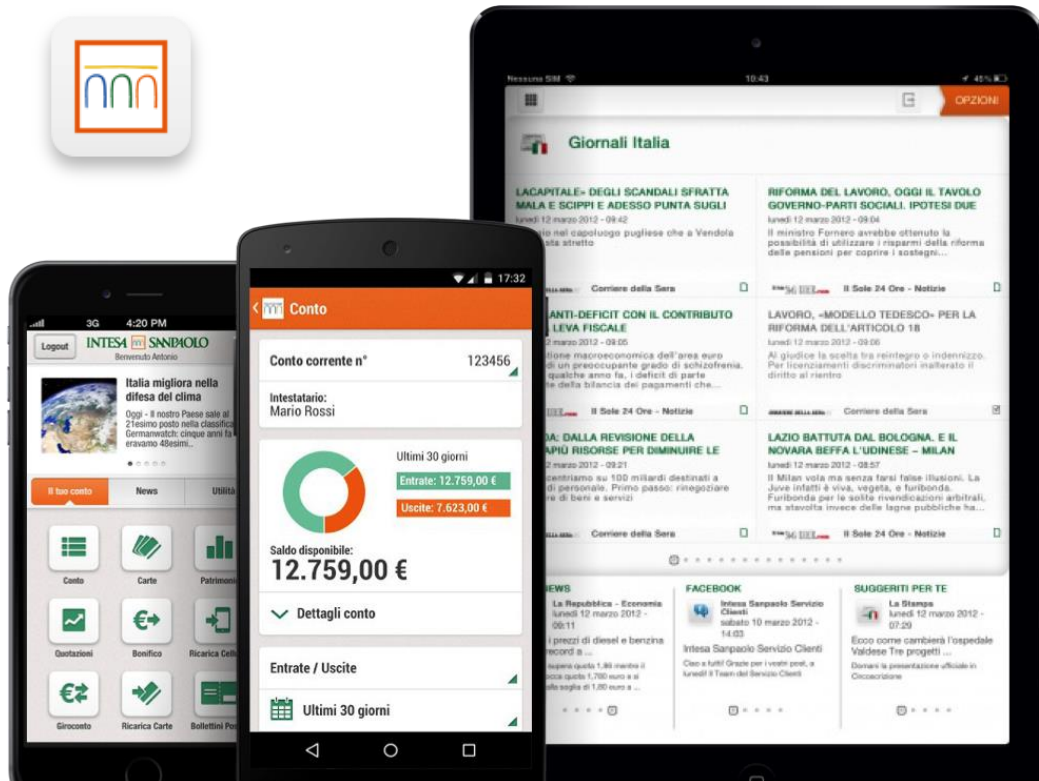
Nessuna SIM
10:43
45%
OPZIONI

Giornali Italia

LACAPITALE» DEGLI SCANDALI SFRATTA MALA E SCIPPI E ADESSO PUNTA SUGLI
lunedì 12 marzo 2012 - 09:42
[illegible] nel capoluogo pugliese che a Vendola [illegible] stretto
Corriere della Sera

RIFORMA DEL LAVORO, OGGI IL TAVOLO GOVERNO-PARTI SOCIALI. IPOTESI DUE
lunedì 12 marzo 2012 - 09:04
Il ministro Fornero avrebbe ottenuto la possibilità di utilizzare i risparmi della riforma delle pensioni per coprire i sostegni...
Il Sole 24 Ore - Notizie

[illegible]ANTI-DEFICIT CON IL CONTRIBUTO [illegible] LEVA FISCALE
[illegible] 12 marzo 2012 - 09:05
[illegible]tione macroeconomica dell'area euro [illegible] di un preoccupante grado di schizofrenia. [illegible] qualche anno fa, i deficit di parte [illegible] della bilancia dei pagamenti che...
Il Sole 24 Ore - Notizie

LAVORO, «MODELLO TEDESCO» PER LA RIFORMA DELL'ARTICOLO 18
lunedì 12 marzo 2012 - 09:06
Al giudice la scelta tra reintegro o indennizzo. Per licenziamenti discriminatori inalterato il diritto al rientro
Corriere della Sera

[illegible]A: DALLA REVISIONE DELLA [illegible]PIÙ RISORSE PER DIMINUIRE LE
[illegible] 12 marzo 2012 - 09:21
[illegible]centriamo su 100 miliardi destinati a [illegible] di personale. Primo passo: rinegoziare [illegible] di beni e servizi
Corriere della Sera

LAZIO BATTUTA DAL BOLOGNA. E IL NOVARA BEFFA L'UDINESE – MILAN
lunedì 12 marzo 2012 - 08:57
Il Milan vola ma senza farsi false illusioni. La Juve infatti è viva, vegeta, e furibonda. Furibonda per le solite rivendicazioni arbitrali, ma stavolta invece delle lagne pubbliche ha...
Il Sole 24 Ore - Notizie

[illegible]EWS
La Repubblica - Economia
lunedì 12 marzo 2012 - 08:11
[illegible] i prezzi di diesel e benzina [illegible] record a ...

FACEBOOK
Intesa Sanpaolo Servizio Clienti
sabato 10 marzo 2012 - 14:03
Intesa Sanpaolo Servizio Clienti
Ciao a tutti! Grazie per i vostri post, a lunedì! Il Team del Servizio Clienti

SUGGERITI PER TE
La Stampa
lunedì 12 marzo 2012 - 07:29
Ecco come cambierà l'ospedale Valdese Tre progetti ...
Domani la presentazione ufficiale in Circoscrizione

17:32
Conto
Conto corrente n° 123456
Intestatario:
Mario Rossi
Ultimi 30 giorni
Entrate: 12.759,00 €
Uscite: 7.623,00 €
Saldo disponibile:
12.759,00 €
Dettagli conto
Entrate / Uscite
Ultimi 30 giorni

3G 4:20 PM
Logout
INTESA SANPAOLO
Benvenuto Antonio
Italia migliora nella difesa del clima
Oggi - Il nostro Paese sale al 21esimo posto nella classific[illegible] Germanwatch: cinque anni fa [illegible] eravamo 48esimi...
Il tuo conto
News
Utilità
Conto
Carte
Patrimonio
Quotazioni
Bonifico
Ricarica Cell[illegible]
Giroconto
Ricarica Carte
Bollettini Po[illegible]